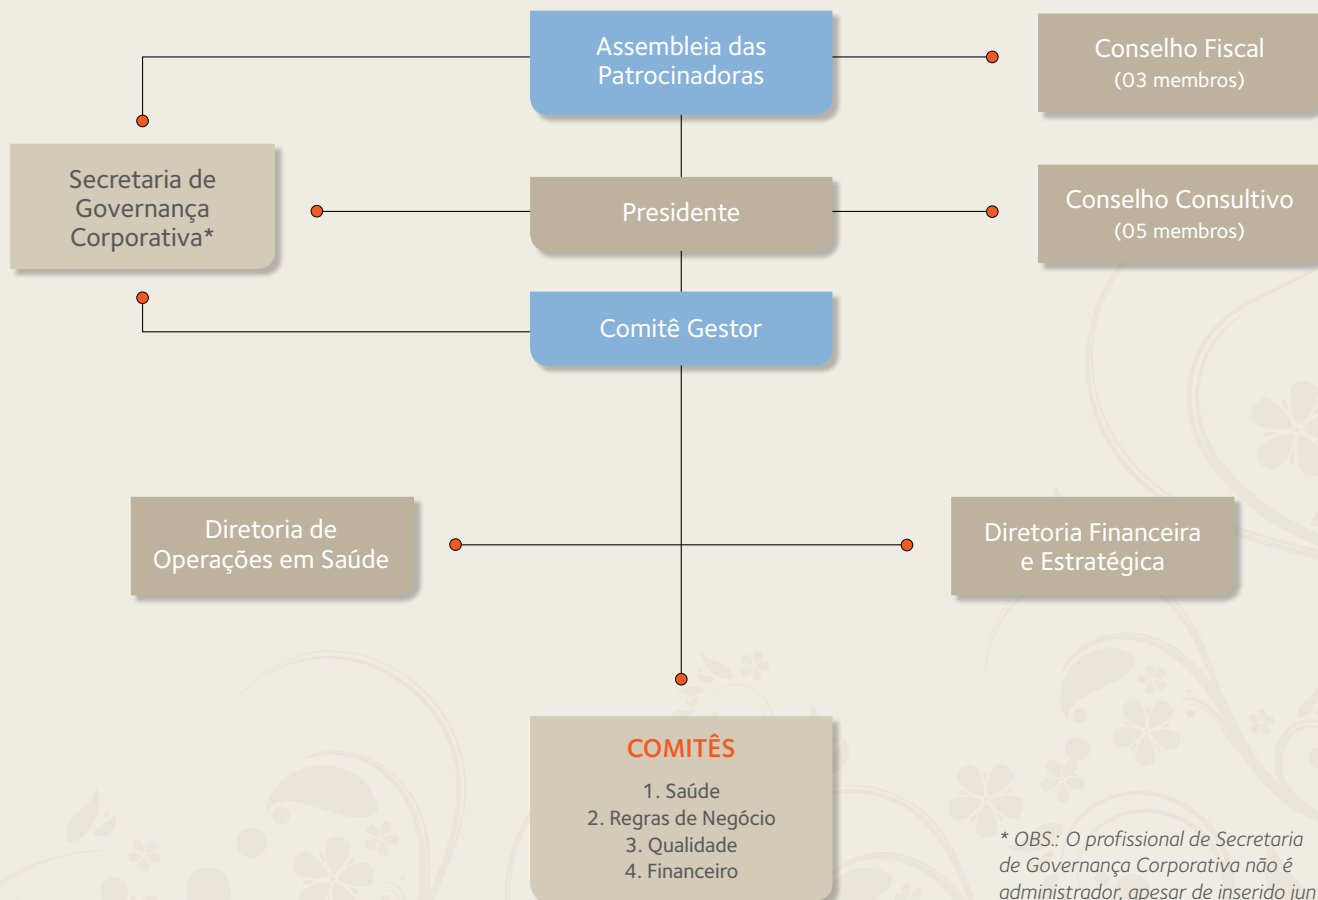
Assembleia das Patrocinadoras

Conselho Fiscal
(03 membros)

Secretaria de Governança Corporativa*

Presidente

Conselho Consultivo
(05 membros)

Comitê Gestor

Diretoria de Operações em Saúde

Diretoria Financeira e Estratégica

COMITÊS

1. Saúde
2. Regras de Negócio
3. Qualidade
4. Financeiro

* OBS.: O profissional de Secretaria de Governança Corporativa não é administrador, apesar de inserido jun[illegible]